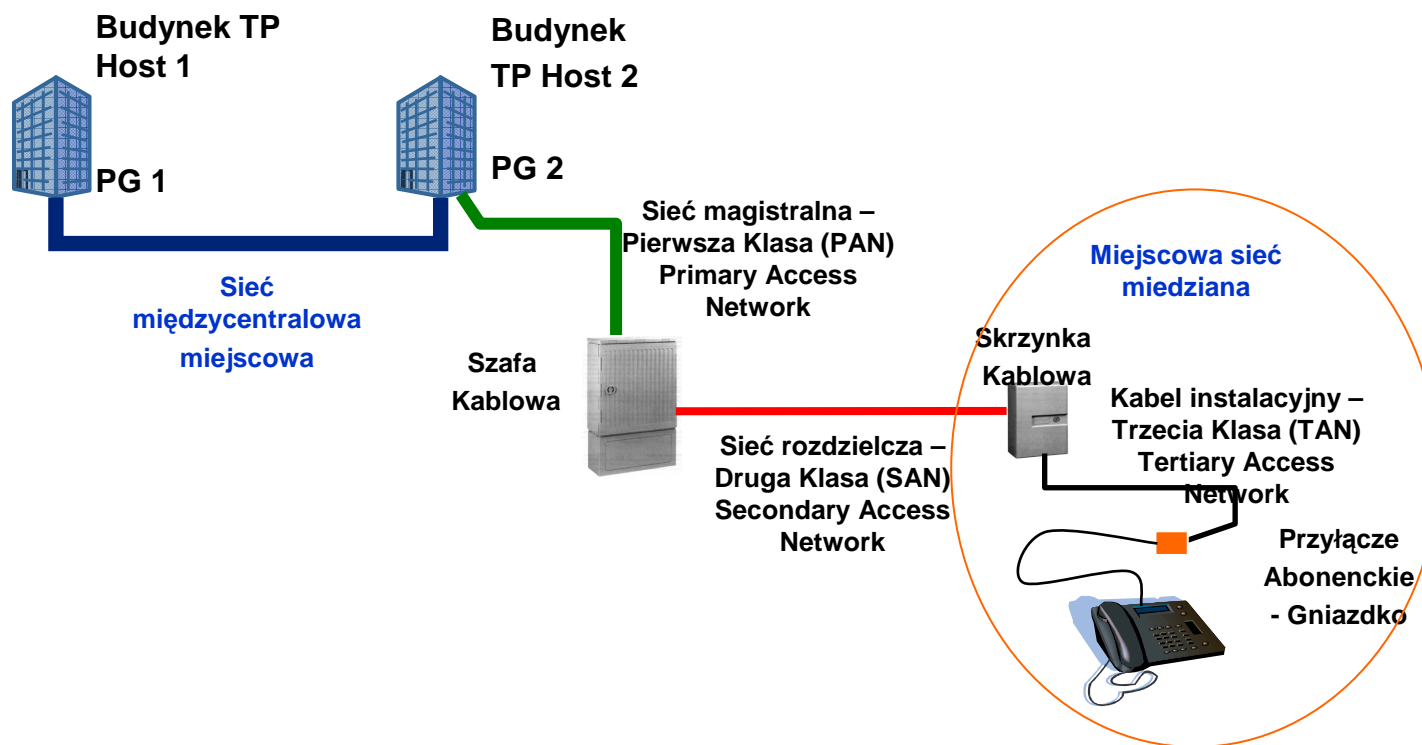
Budynek TP Host 1

Budynek TP Host 2

PG 1

PG 2

Sieć magistralna – Pierwsza Klasa (PAN) Primary Access Network

Sieć międzycentralowa miejscowa

Miejscowa sieć miedziana

Szafa Kablowa

Skrzynka Kablowa

Kabel instalacyjny – Trzecia Klasa (TAN) Tertiary Access Network

Sieć rozdzielcza – Druga Klasa (SAN) Secondary Access Network

Przyłącze Abonenckie - Gniazdko